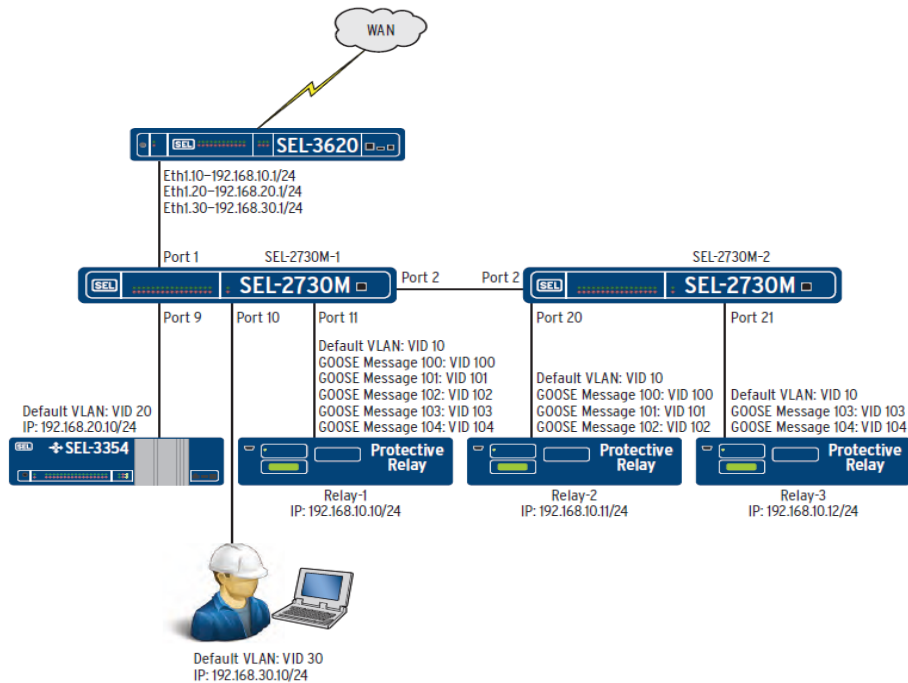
WAN

SEL SEL-3620

Eth1.10–192.168.10.1/24
Eth1.20–192.168.20.1/24
Eth1.30–192.168.30.1/24

Port 1

SEL-2730M-1

SEL SEL-2730M

Port 2

Port 2

SEL-2730M-2

SEL SEL-2730M

Port 9

Port 10

Port 11

Default VLAN: VID 10
GOOSE Message 100: VID 100
GOOSE Message 101: VID 101
GOOSE Message 102: VID 102
GOOSE Message 103: VID 103
GOOSE Message 104: VID 104

Port 20

Default VLAN: VID 10
GOOSE Message 100: VID 100
GOOSE Message 101: VID 101
GOOSE Message 102: VID 102

Port 21

Default VLAN: VID 10
GOOSE Message 103: VID 103
GOOSE Message 104: VID 104

Default VLAN: VID 20
IP: 192.168.20.10/24

SEL-3354

Protective Relay

Relay-1
IP: 192.168.10.10/24

Protective Relay

Relay-2
IP: 192.168.10.11/24

Protective Relay

Relay-3
IP: 192.168.10.12/24

Default VLAN: VID 30
IP: 192.168.30.10/24